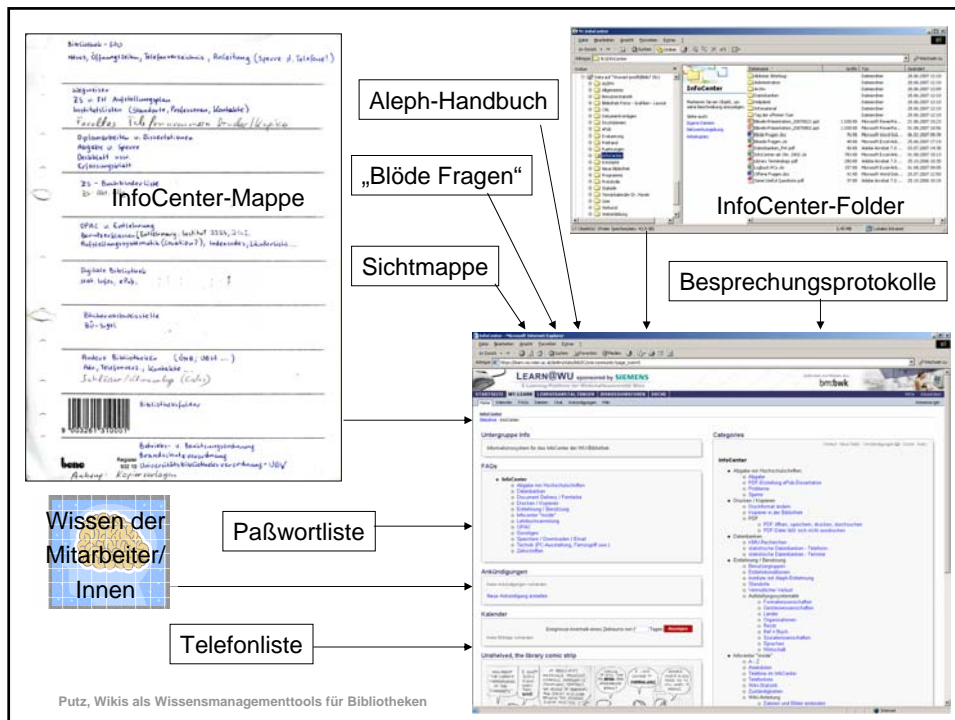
InfoCenter-Mappe

Aleph-Handbuch

„Blöde Fragen"

InfoCenter-Folder

Sichtmappe

Besprechungsprotokolle

Wissen der Mitarbeiter/ Innen

Paßwortliste

Telefonliste

LEARN@WU sponsored by SIEMENS

Untergruppe Info

FAQs

Categories

InfoCenter

Ankündigungen

Kalender

Unshelved, the library comic strip

Putz, Wikis als Wissensmanagementtools für Bibliotheken